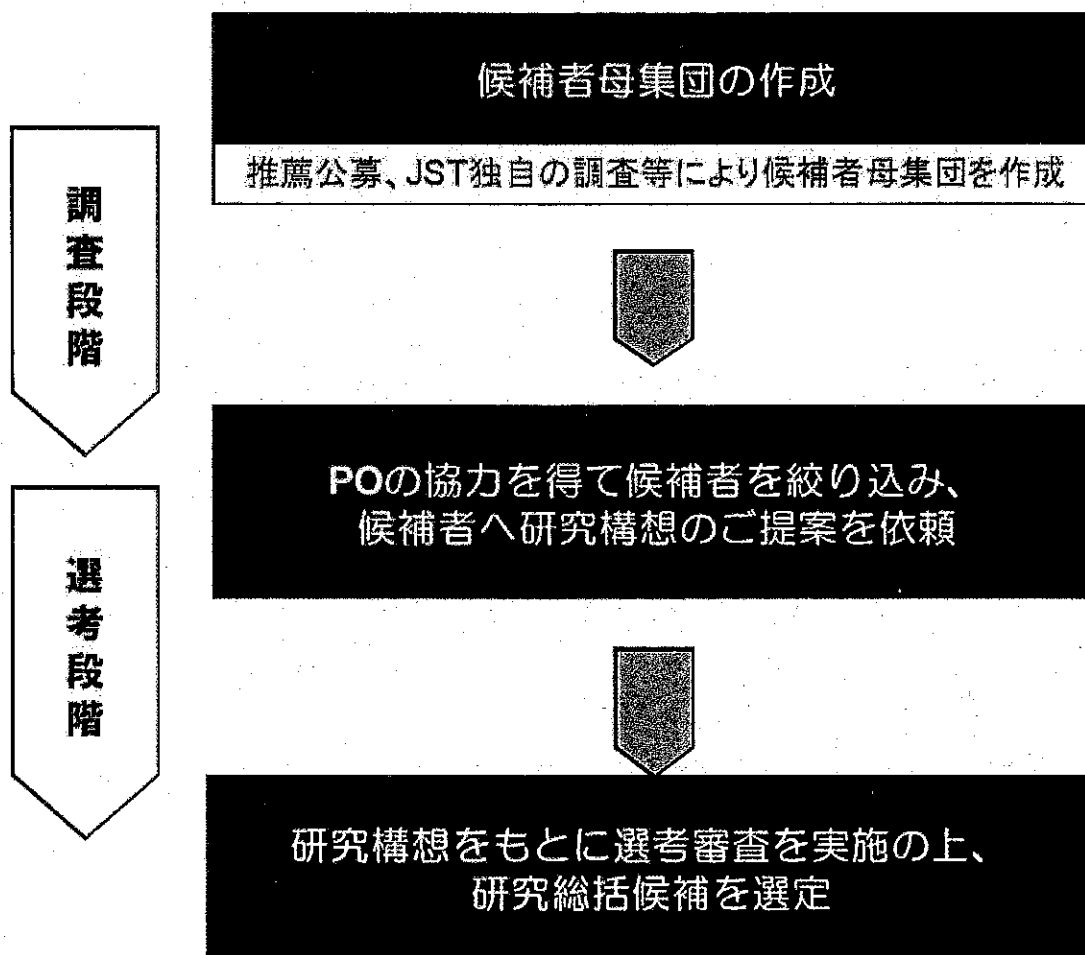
調査段階

選考段階

候補者母集団の作成

推薦公募、JST独自の調査等により候補者母集団を作成

POの協力を得て候補者を絞り込み、候補者へ研究構想のご提案を依頼

研究構想をもとに選考審査を実施の上、研究総括候補を選定